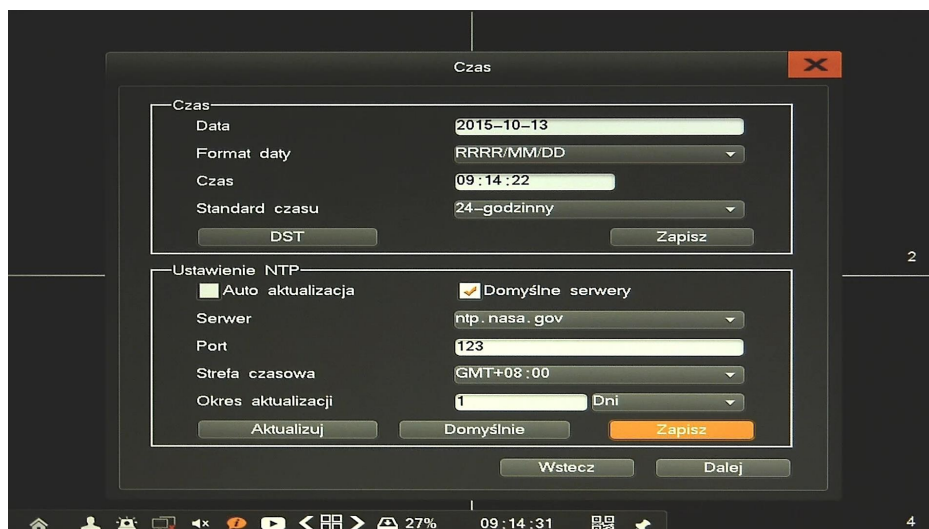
Czas

Czas

Data 2015–10–13

Format daty RRRR/MM/DD

Czas 09:14:22

Standard czasu 24–godzinny

DST

Zapisz

Ustawienie NTP

Auto aktualizacja

Domyślne serwery

Serwer ntp.nasa.gov

Port 123

Strefa czasowa GMT+08:00

Okres aktualizacji 1 Dni

Aktualizuj

Domyślnie

Zapisz

Wstecz

Dalej

2

27%

09:14:31

4